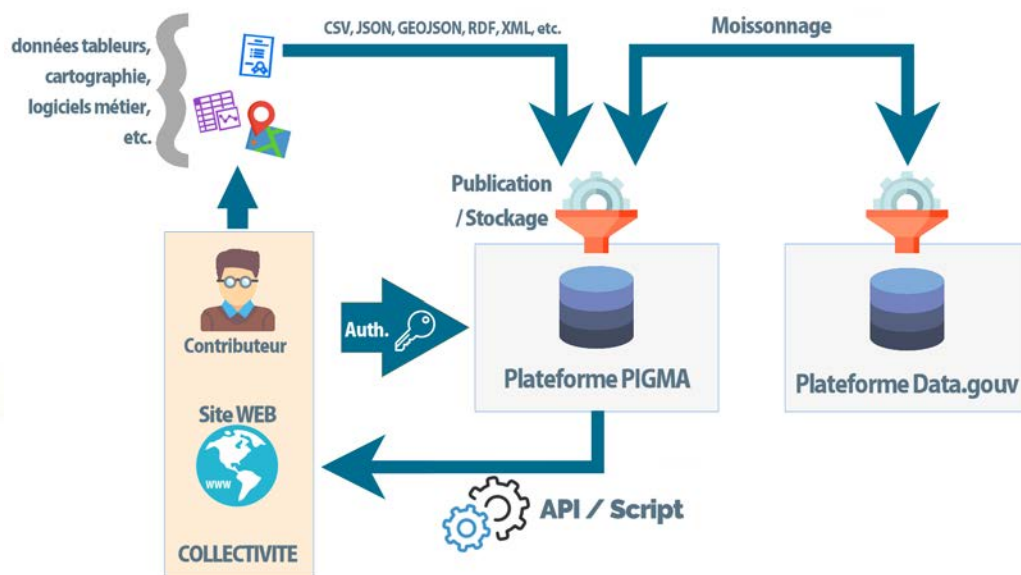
données tableurs, cartographie, logiciels métier, etc.

CSV, JSON, GEOJSON, RDF, XML, etc.

Moissonnage

Publication / Stockage

Contributeur

Auth.

Plateforme PIGMA

Plateforme Data.gouv

Site WEB

www

API / Script

COLLECTIVITE